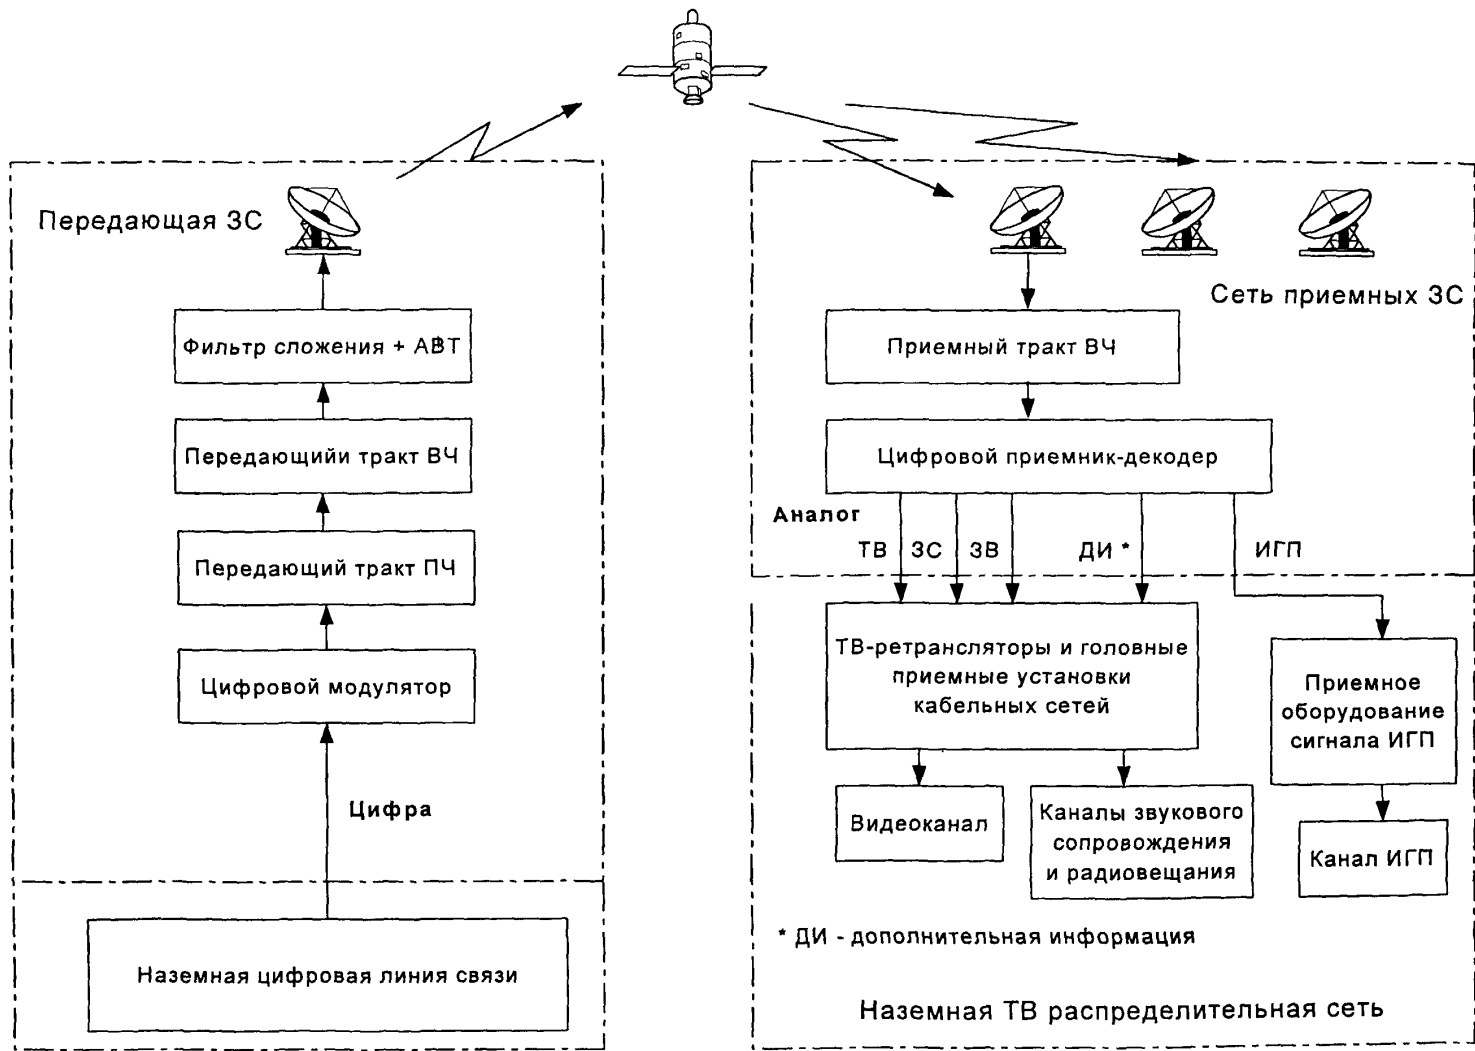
Передающая ЗС

Фильтр сложения + АВТ

Передающийи тракт ВЧ

Передающий тракт ПЧ

Цифровой модулятор

Цифра

Наземная цифровая линия связи

Сеть приемных ЗС

Приемный тракт ВЧ

Цифровой приемник-декодер

Аналог

ТВ

ЗС

ЗВ

ДИ *

ИГП

ТВ-ретрансляторы и головные приемные установки кабельных сетей

Приемное оборудование сигнала ИГП

Видеоканал

Каналы звукового сопровождения и радиовещания

Канал ИГП

* ДИ - дополнительная информация

Наземная ТВ распределительная сеть